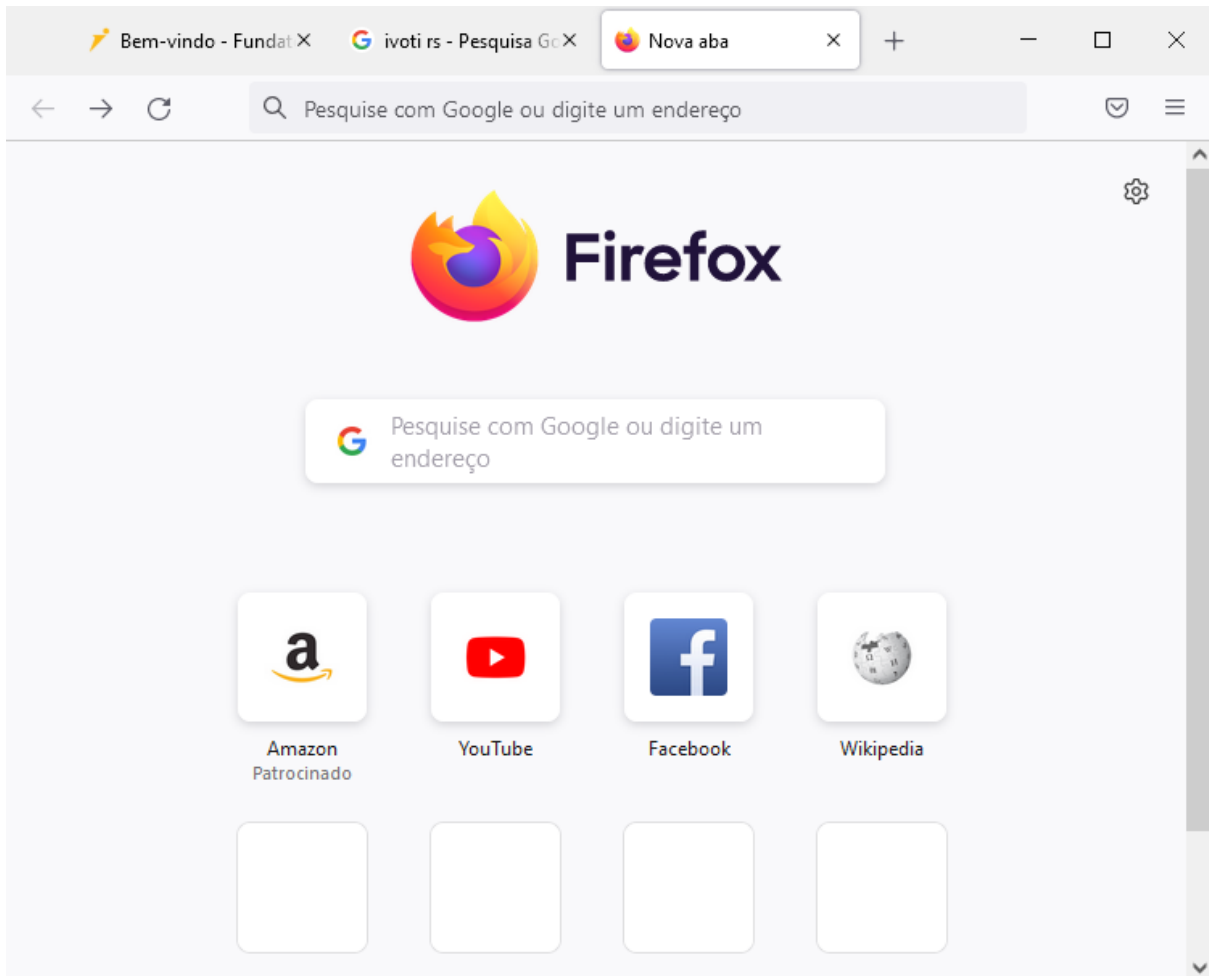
Bem-vindo - Fundat

ivoti rs - Pesquisa Go

Nova aba

Pesquise com Google ou digite um endereço

Firefox

Pesquise com Google ou digite um endereço

a

Amazon
Patrocinado

YouTube

f

Facebook

Wikipedia